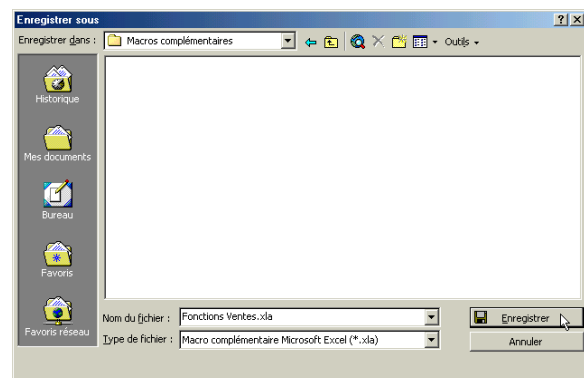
Enregistrer sous

?

X

Enregistrer dans : Macros complémentaires

Outils

Historique

Mes documents

Bureau

Favoris

Favoris réseau

Nom du fichier : Fonctions Ventes.xla

Type de fichier : Macro complémentaire Microsoft Excel (*.xla)

Enregistrer

Annuler